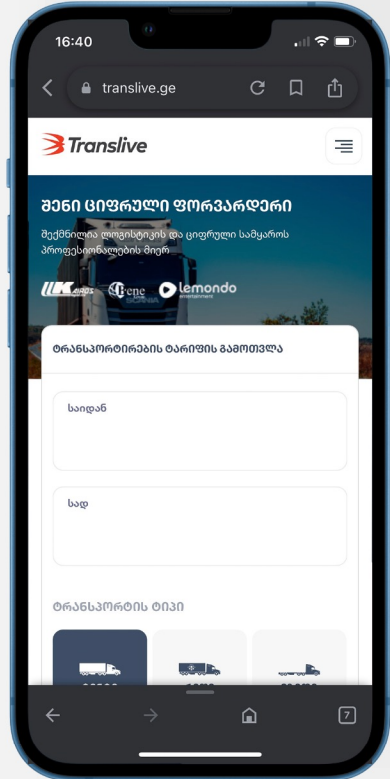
16:40

translive.ge

Translive

შენი ციფრული ფორვარდერი

შექმნილია ლოჯისტიკის და ციფრული სამყაროს პროფესიონალების მიერ

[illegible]

gene

lemondo entertainment

ტრანსპორტირების ტარიფის გამოთვლა

საიდან

სად

ტრანსპორტის ტიპი

7